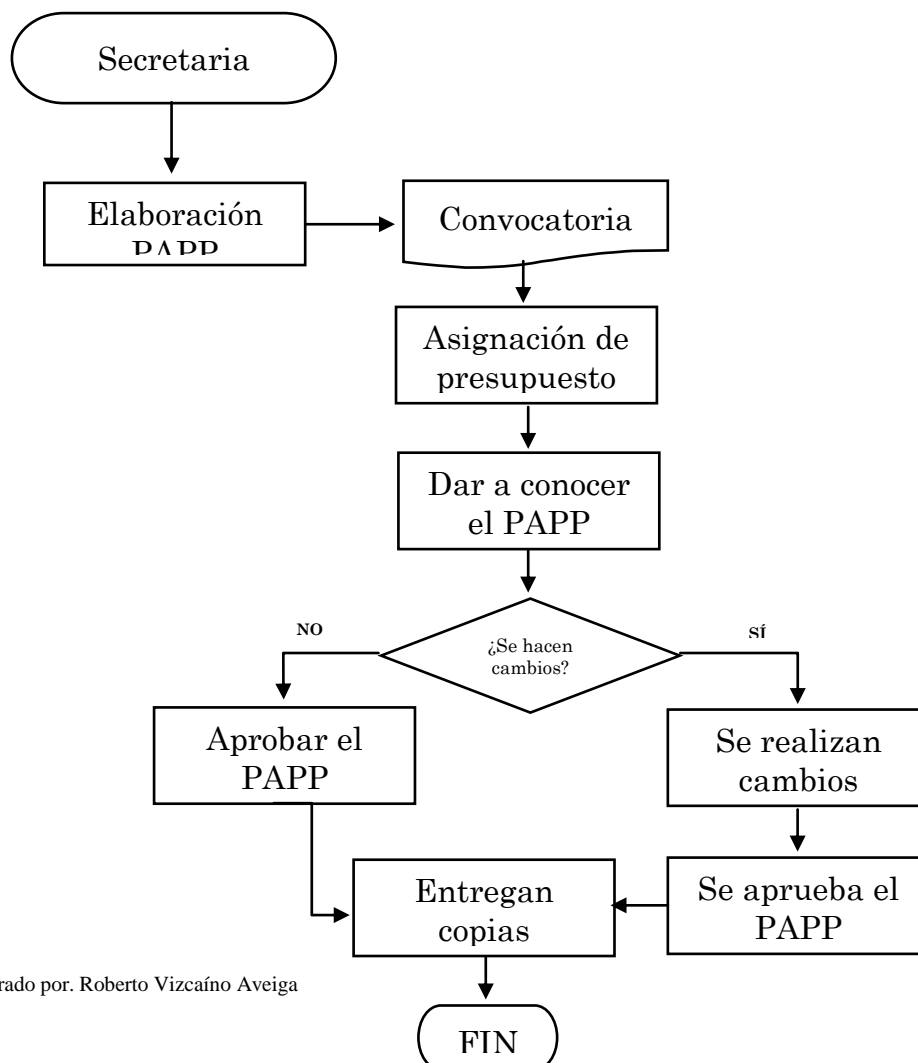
Secretaria

Elaboración PAPP

Convocatoria

Asignación de presupuesto

Dar a conocer el PAPP

NO

¿Se hacen cambios?

SÍ

Aprobar el PAPP

Se realizan cambios

Entregan copias

Se aprueba el PAPP

FIN

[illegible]rado por. Roberto Vizcaíno Aveiga